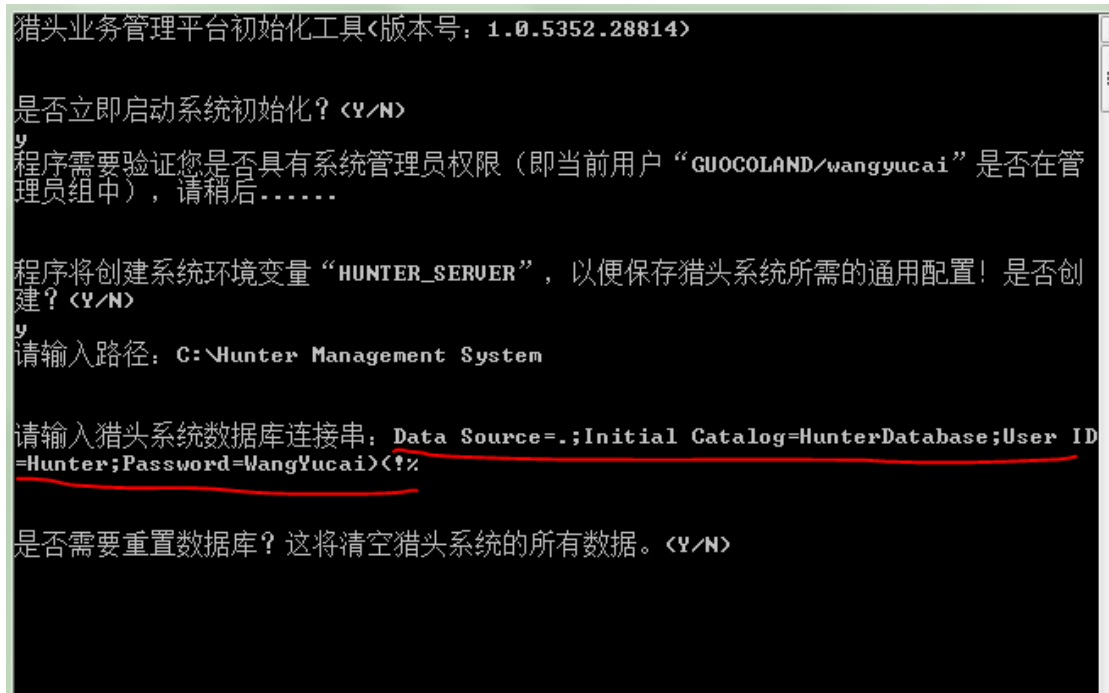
猎头业务管理平台初始化工具(版本号：1.0.5352.28814)

是否立即启动系统初始化？(Y/N)
y
程序需要验证您是否具有系统管理员权限（即当前用户“GUOCOLAND/wangyucai”是否在管理员组中），请稍后......

程序将创建系统环境变量“HUNTER_SERVER”，以便保存猎头系统所需的通用配置！是否创建？(Y/N)
y
请输入路径：C:\Hunter Management System

请输入猎头系统数据库连接串：Data Source=.;Initial Catalog=HunterDatabase;User ID=Hunter;Password=WangYucai)(!%

是否需要重置数据库？这将清空猎头系统的所有数据。(Y/N)